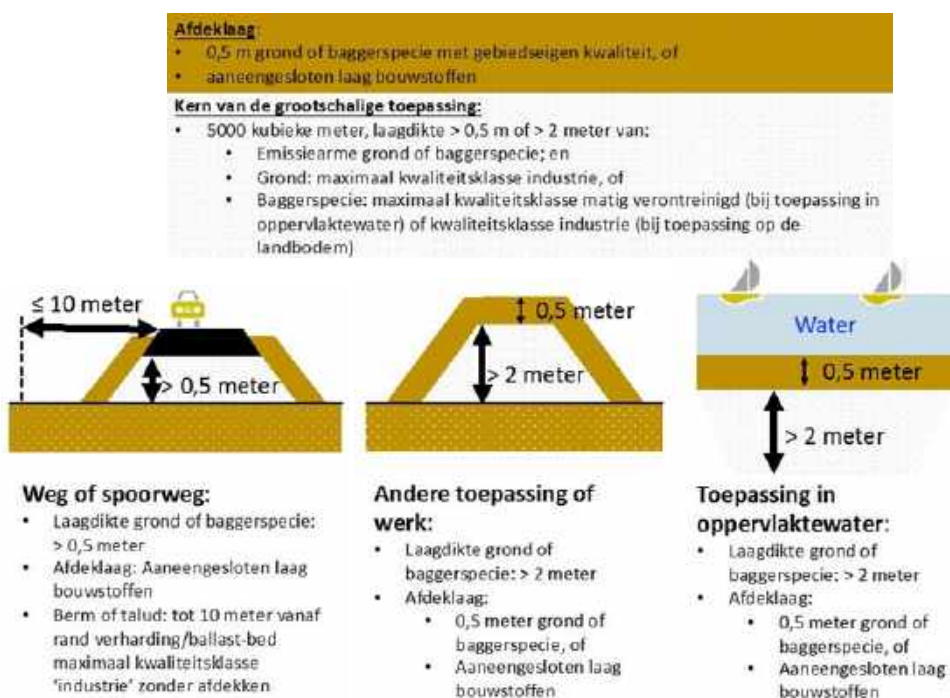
Afdeklaag:
• 0,5 m grond of baggerspecie met gebiedseigen kwaliteit, of
• aaneengesloten laag bouwstoffen

Kern van de grootschalige toepassing:
• 5000 kubieke meter, laagdikte > 0,5 m of > 2 meter van:
  • Emissiearme grond of baggerspecie; en
  • Grond: maximaal kwaliteitsklasse industrie, of
  • Baggerspecie: maximaal kwaliteitsklasse matig verontreinigd (bij toepassing in oppervlaktewater) of kwaliteitsklasse industrie (bij toepassing op de landbodem)

≤ 10 meter

> 0,5 meter

0,5 meter

> 2 meter

Water

0,5 meter

> 2 meter

Weg of spoorweg:
• Laagdikte grond of baggerspecie: > 0,5 meter
• Afdeklaag: Aaneengesloten laag bouwstoffen
• Berm of talud: tot 10 meter vanaf rand verharding/ballast-bed maximaal kwaliteitsklasse 'industrie' zonder afdekken

Andere toepassing of werk:
• Laagdikte grond of baggerspecie: > 2 meter
• Afdeklaag:
  • 0,5 meter grond of baggerspecie, of
  • Aaneengesloten laag bouwstoffen

Toepassing in oppervlaktewater:
• Laagdikte grond of baggerspecie: > 2 meter
• Afdeklaag:
  • 0,5 meter grond of baggerspecie, of
  • Aaneengesloten laag bouwstoffen